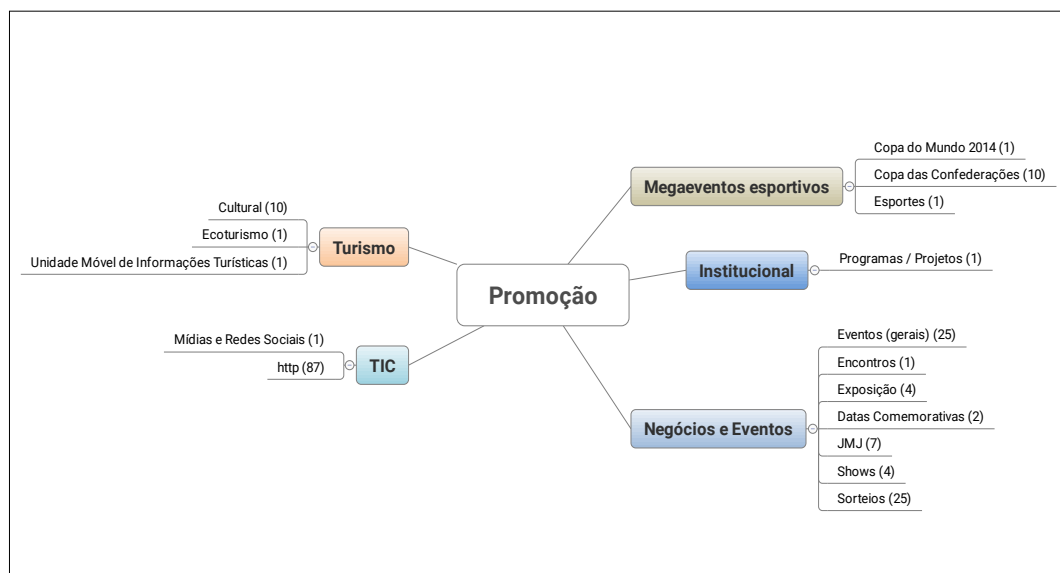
Promoção

Megaeventos esportivos
Copa do Mundo 2014 (1)
Copa das Confederações (10)
Esportes (1)

Institucional
Programas / Projetos (1)

Negócios e Eventos
Eventos (gerais) (25)
Encontros (1)
Exposição (4)
Datas Comemorativas (2)
JMJ (7)
Shows (4)
Sorteios (25)

Turismo
Cultural (10)
Ecoturismo (1)
Unidade Móvel de Informações Turísticas (1)

TIC
Mídias e Redes Sociais (1)
http (87)